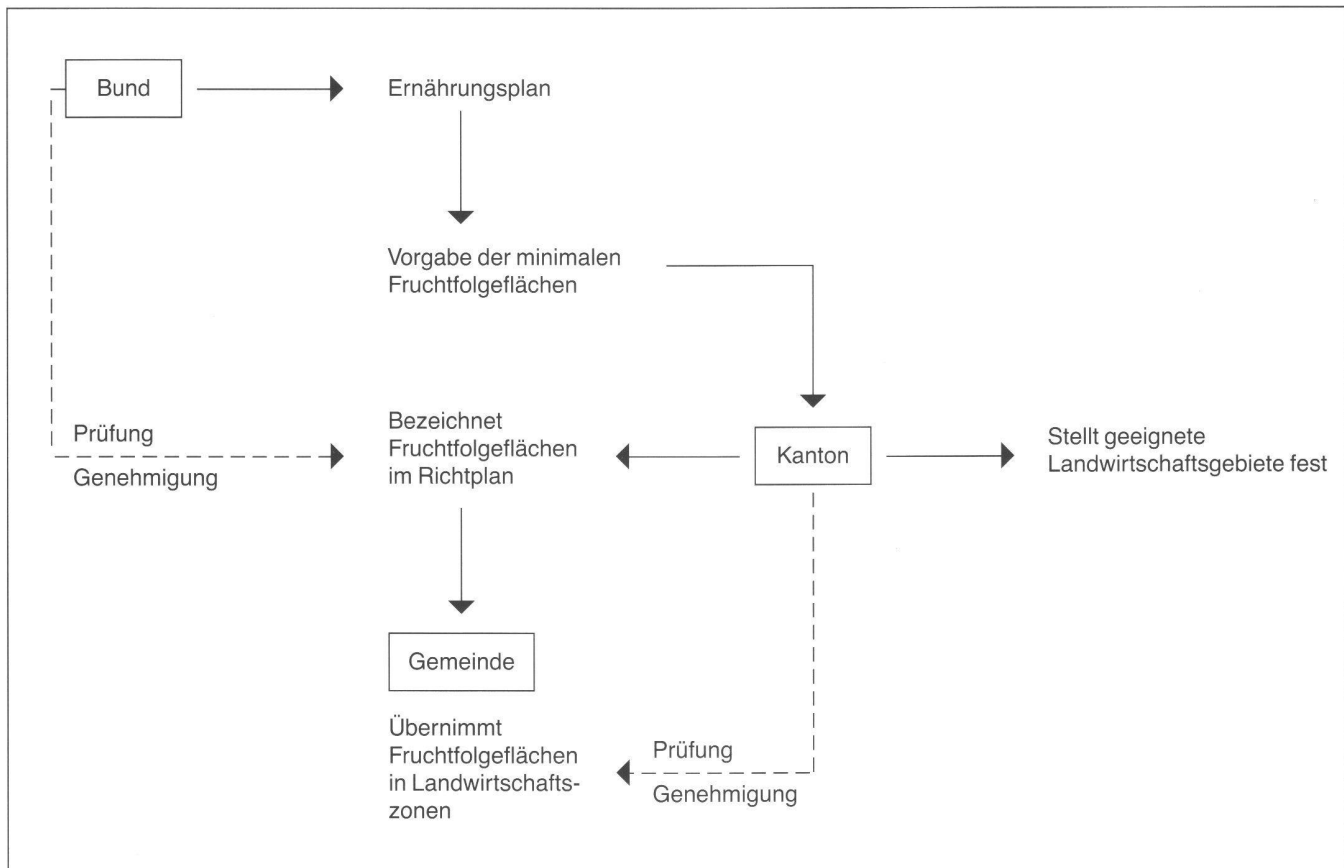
Bund

Ernährungsplan

Vorgabe der minimalen Fruchtfolgeflächen

Prüfung

Genehmigung

Bezeichnet Fruchtfolgeflächen im Richtplan

Kanton

Stellt geeignete Landwirtschaftsgebiete fest

Gemeinde

Übernimmt Fruchtfolgeflächen in Landwirtschaftszonen

Prüfung

Genehmigung